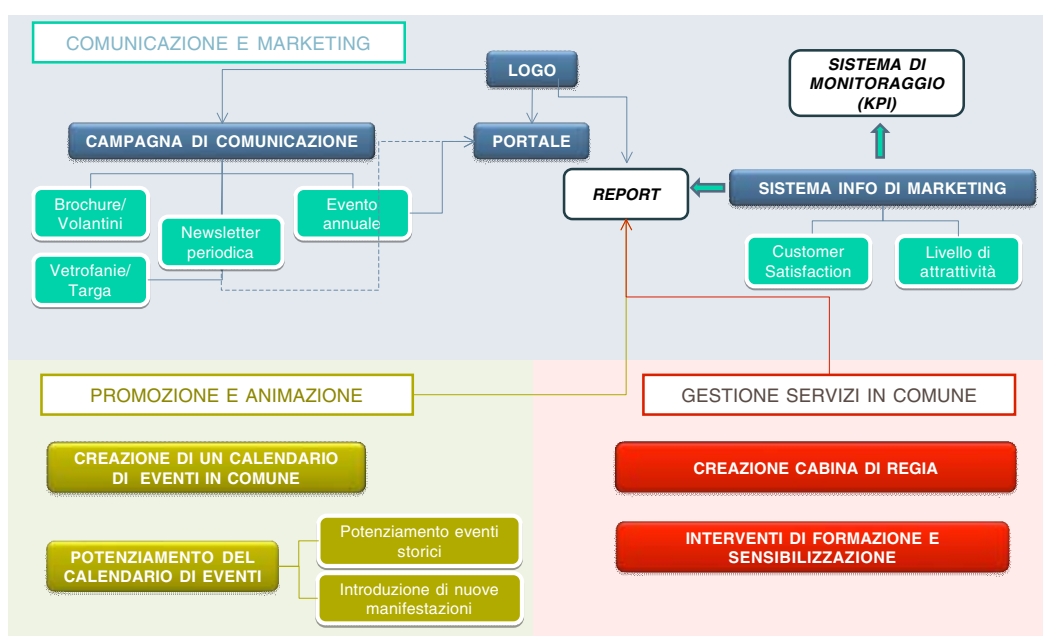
COMUNICAZIONE E MARKETING

LOGO

SISTEMA DI MONITORAGGIO (KPI)

CAMPAGNA DI COMUNICAZIONE

PORTALE

REPORT

SISTEMA INFO DI MARKETING

Brochure/ Volantini

Newsletter periodica

Evento annuale

Vetrofanie/ Targa

Customer Satisfaction

Livello di attrattività

PROMOZIONE E ANIMAZIONE

GESTIONE SERVIZI IN COMUNE

CREAZIONE DI UN CALENDARIO DI EVENTI IN COMUNE

CREAZIONE CABINA DI REGIA

POTENZIAMENTO DEL CALENDARIO DI EVENTI

Potenziamento eventi storici

Introduzione di nuove manifestazioni

INTERVENTI DI FORMAZIONE E SENSIBILIZZAZIONE